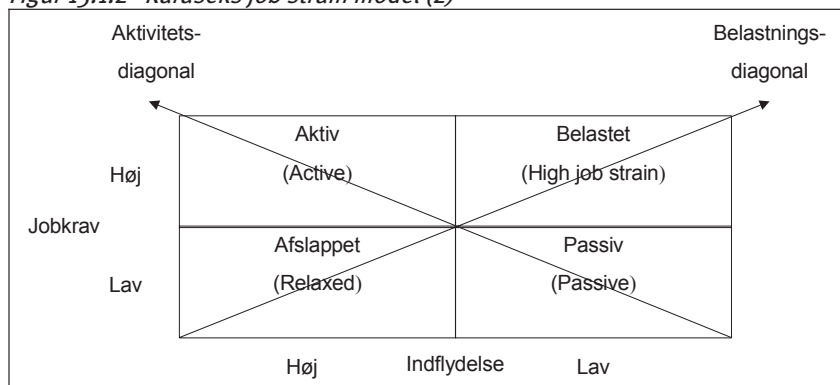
Figur 15.1.2 Karaseks job strain model (2)

Aktivitetsdiagonal

Belastningsdiagonal

| | Høj | Lav |
|---|---|---|
| Høj | Aktiv (Active) | Belastet (High job strain) |
| Lav | Afslappet (Relaxed) | Passiv (Passive) |

Jobkrav

Indflydelse